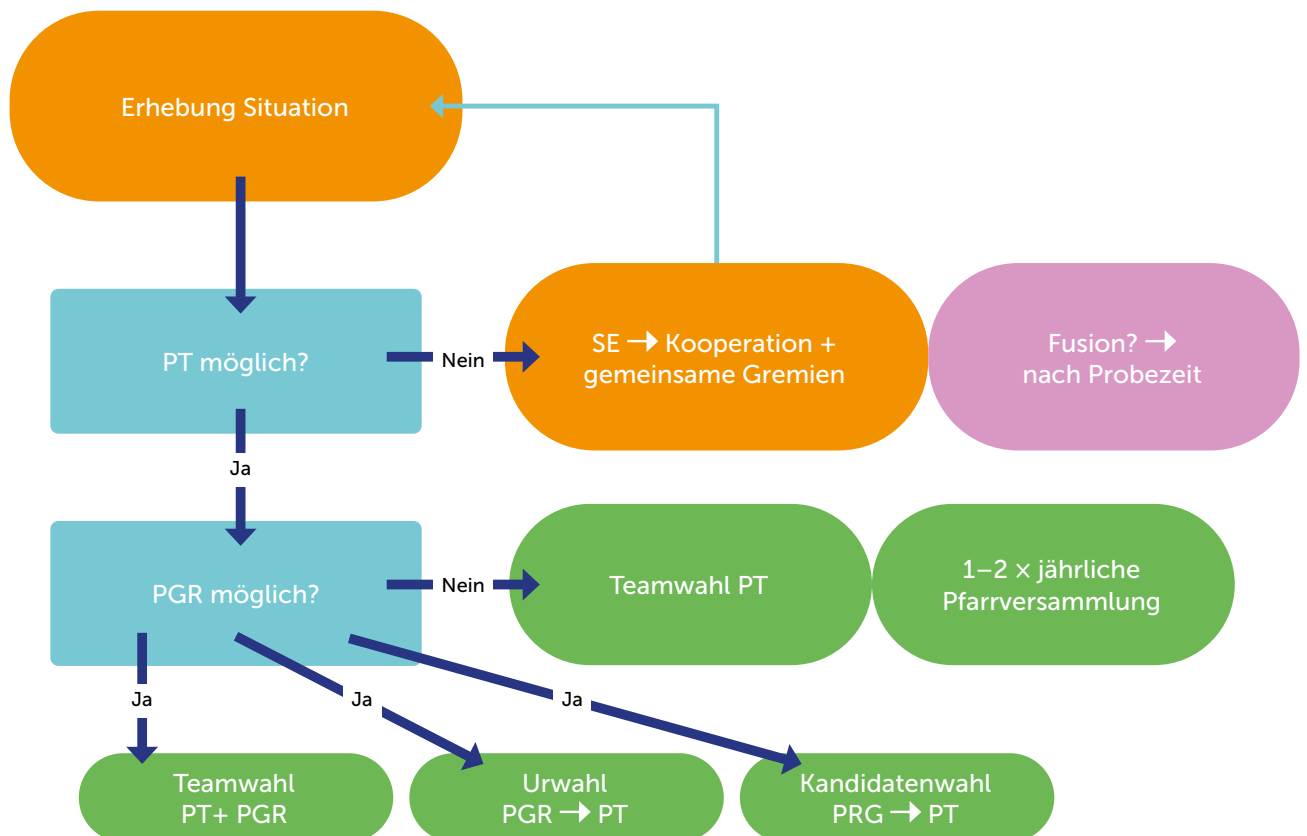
Erhebung Situation

PT möglich?

Nein

SE → Kooperation + gemeinsame Gremien

Fusion? → nach Probezeit

Ja

PGR möglich?

Nein

Teamwahl PT

1–2 × jährliche Pfarrversammlung

Ja

Ja

Ja

Teamwahl PT+ PGR

Urwahl PGR → PT

Kandidatenwahl PRG → PT